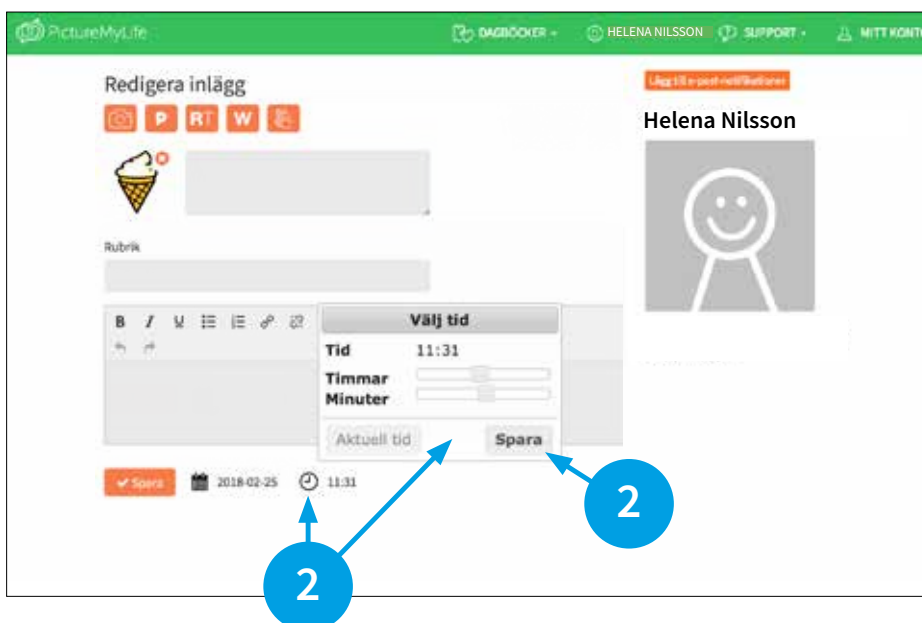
PictureMyLife

DAGBÖCKER HELENA NILSSON SUPPORT MITT KONTO

Redigera inlägg

P RT W

Rubrik

B I U

Välj tid

Tid 11:31

Timmar

Minuter

Aktuell tid Spara

✔ Spara 2018-02-25 11:31

Lägg till e-post-notifikationer

Helena Nilsson

2

2